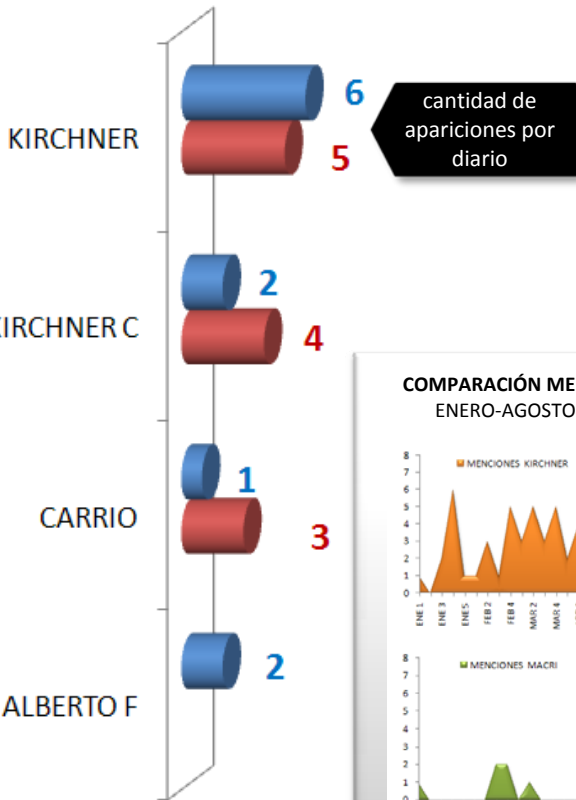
KIRCHNER

6

5

cantidad de apariciones por diario

IRCHNER C

2

4

CARRIO

1

3

ALBERTO F

2

COMPARACIÓN ME
ENERO-AGOSTO

MENCIONES KIRCHNER

8
7
6
5
4
3
2
1
0

ENE 1
ENE 3
ENE 5
FEB 2
FEB 4
MAR 2
MAR 4

MENCIONES MACRI

8
7
6
5
4
3
2
1
0